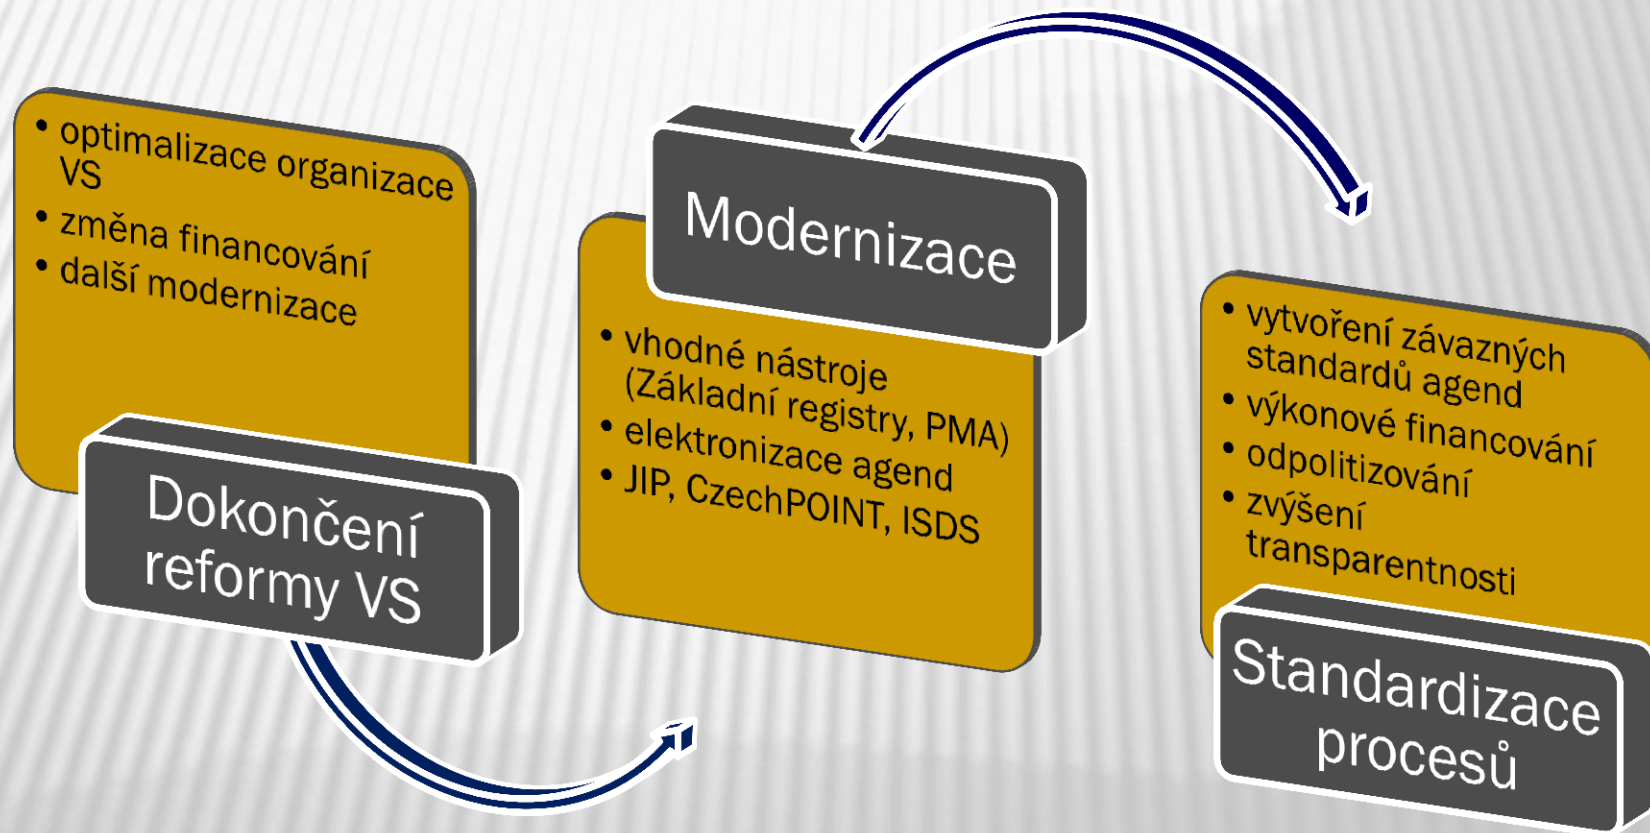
• optimalizace organizace VS
• změna financování
• další modernizace

Dokončení reformy VS

Modernizace

• vhodné nástroje (Základní registry, PMA)
• elektronizace agend
• JIP, CzechPOINT, ISDS

• vytvoření závazných standardů agend
• výkonové financování
• odpolitizování
• zvýšení transparentnosti

Standardizace procesů